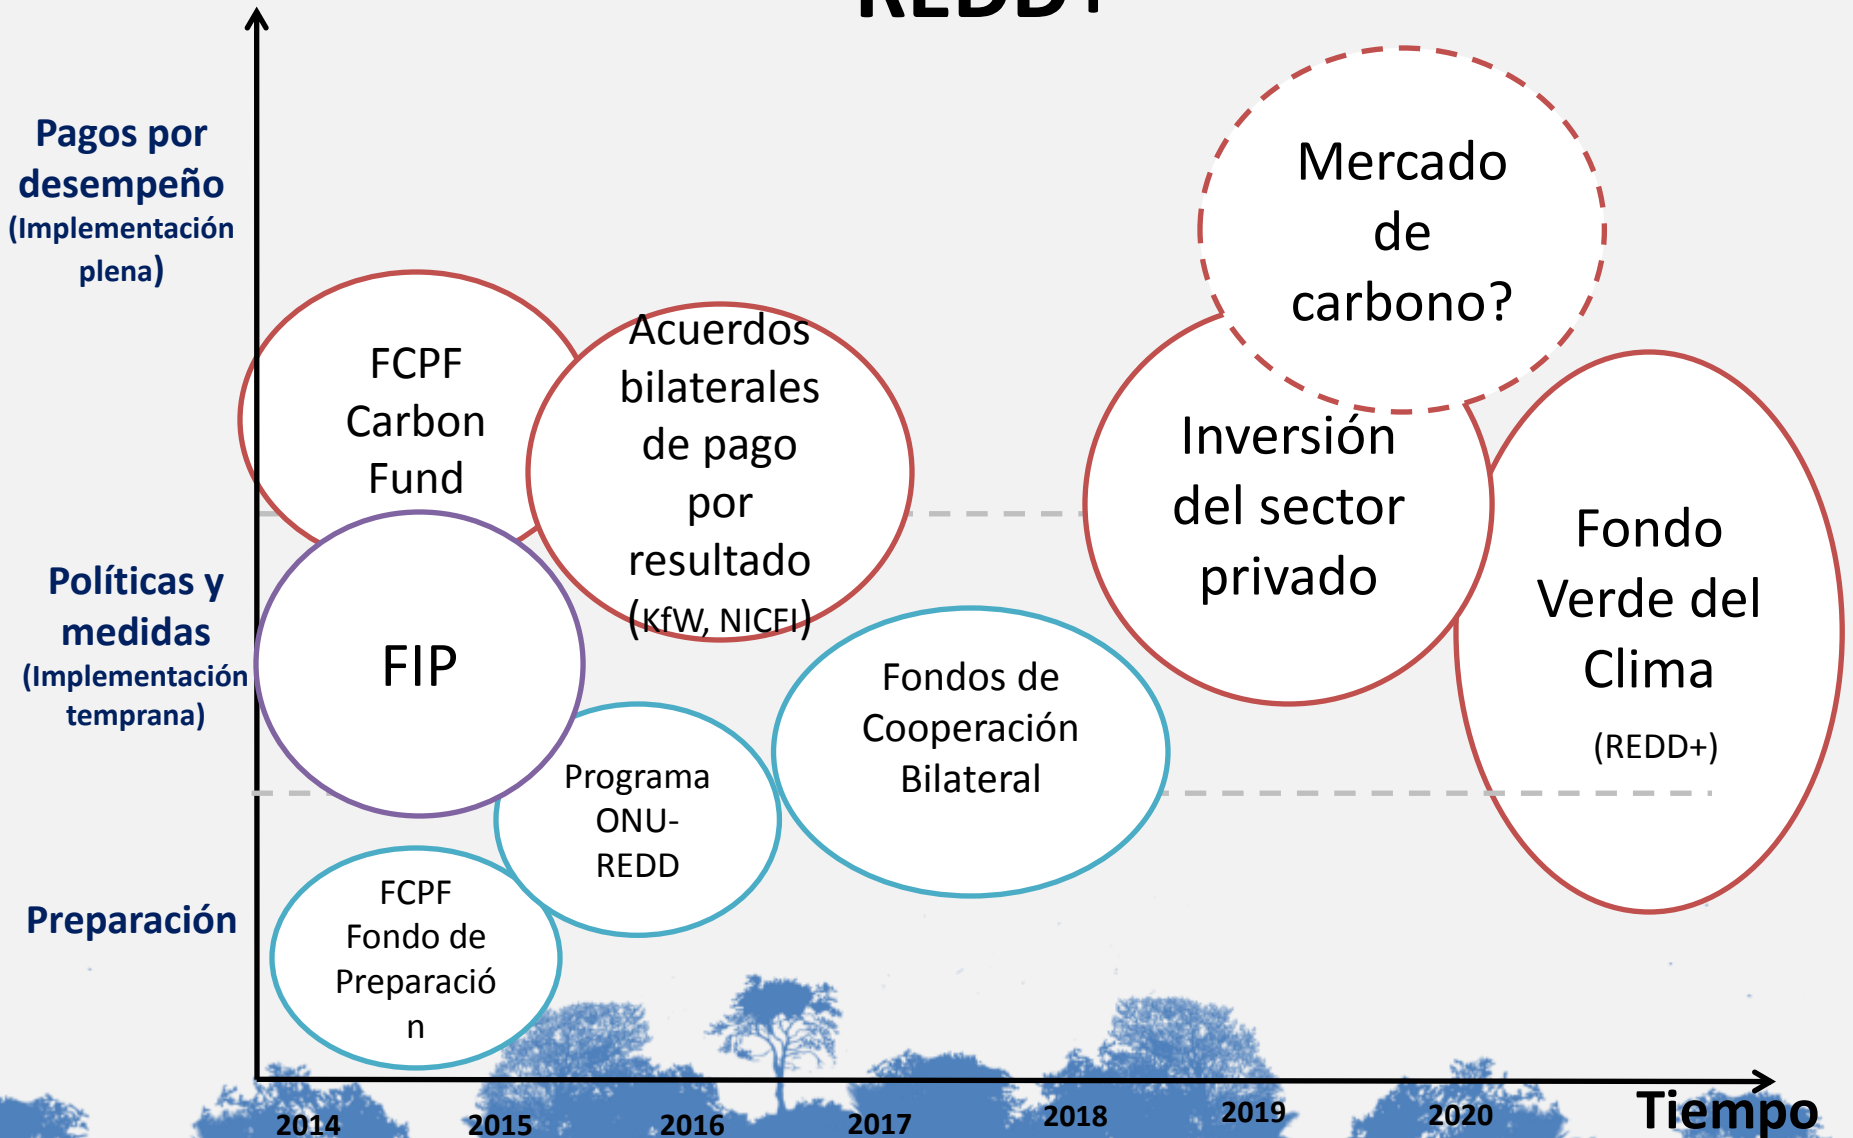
Pagos por desempeño (Implementación plena)

Políticas y medidas (Implementación temprana)

Preparación

FCPF Carbon Fund

Acuerdos bilaterales de pago por resultado (KfW, NICFI)

Mercado de carbono?

Inversión del sector privado

Fondo Verde del Clima (REDD+)

FIP

Fondos de Cooperación Bilateral

Programa ONU-REDD

FCPF Fondo de Preparació n

2014 2015 2016 2017 2018 2019 2020

Tiempo